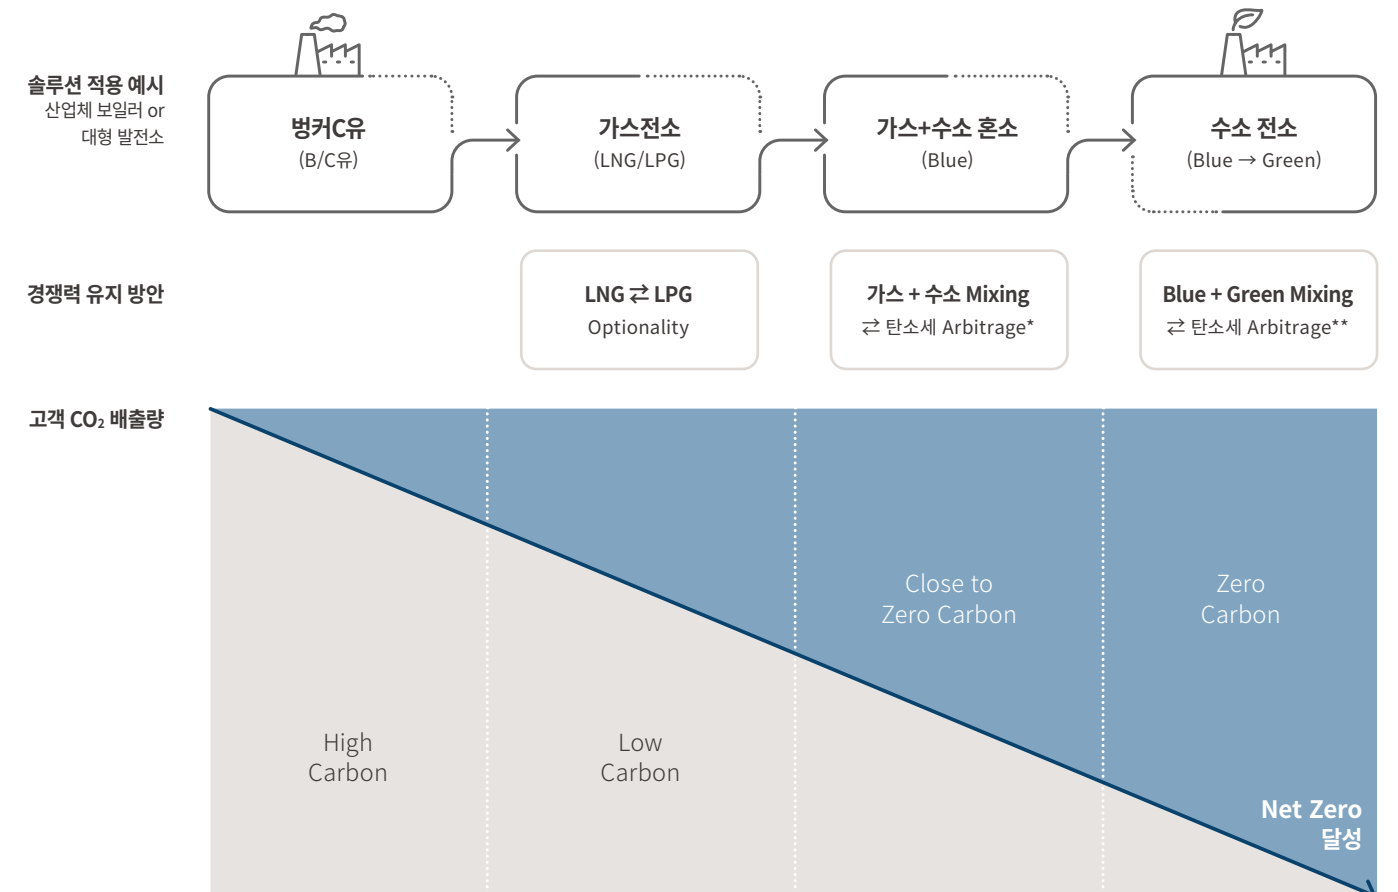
솔루션 적용 예시
산업체 보일러 or
대형 발전소

벙커C유
(B/C유)

가스전소
(LNG/LPG)

가스+수소 혼소
(Blue)

수소 전소
(Blue → Green)

경쟁력 유지 방안

LNG ⇄ LPG
Optionality

가스 + 수소 Mixing
⇄ 탄소세 Arbitrage*

Blue + Green Mixing
⇄ 탄소세 Arbitrage**

고객 $CO_2$ 배출량

High
Carbon

Low
Carbon

Close to
Zero Carbon

Zero
Carbon

Net Zero
달성